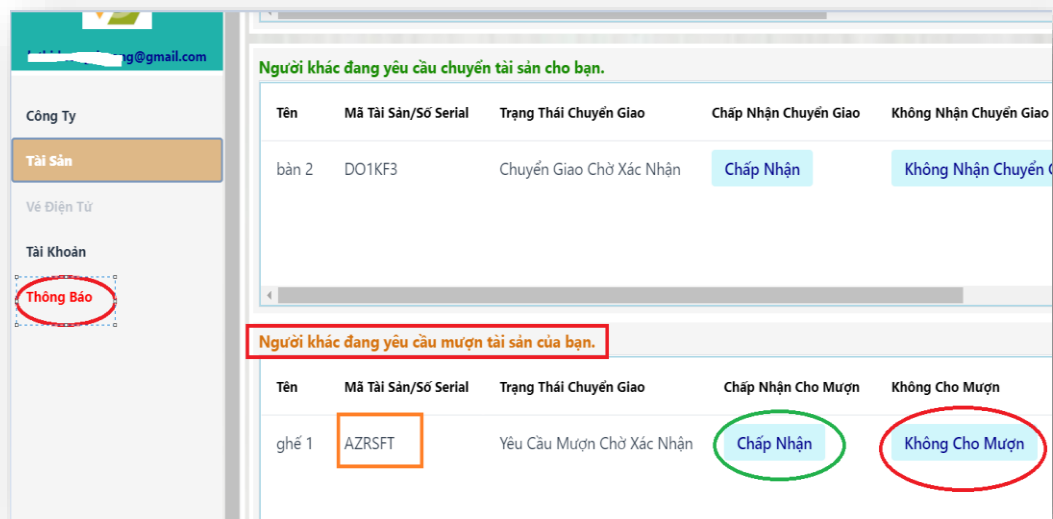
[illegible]g@gmail.com

Công Ty

Tài Sản

Vé Điện Tử

Tài Khoản

Thông Báo

Người khác đang yêu cầu chuyển tài sản cho bạn.

| Tên | Mã Tài Sản/Số Serial | Trạng Thái Chuyển Giao | Chấp Nhận Chuyển Giao | Không Nhận Chuyển Giao |
|---|---|---|---|---|
| bàn 2 | DO1KF3 | Chuyển Giao Chờ Xác Nhận | Chấp Nhận | Không Nhận Chuyển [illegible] |

Người khác đang yêu cầu mượn tài sản của bạn.

| Tên | Mã Tài Sản/Số Serial | Trạng Thái Chuyển Giao | Chấp Nhận Cho Mượn | Không Cho Mượn |
|---|---|---|---|---|
| ghế 1 | AZRSFT | Yêu Cầu Mượn Chờ Xác Nhận | Chấp Nhận | Không Cho Mượn |